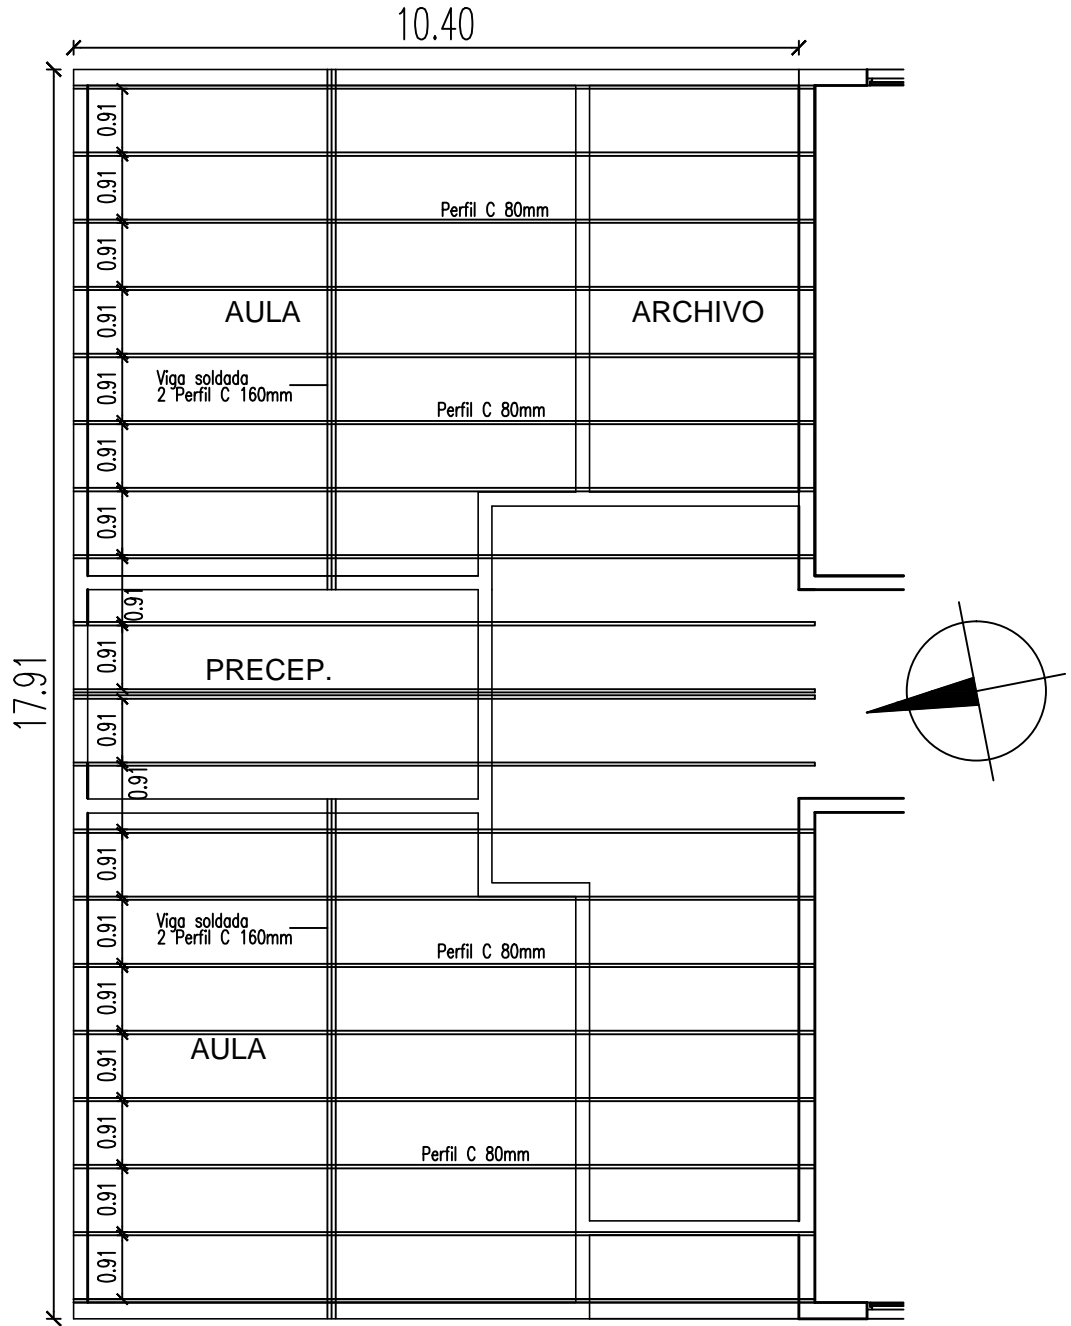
10.40

17.91

0.91
0.91
Perfil C 80mm
0.91
0.91
AULA
ARCHIVO
0.91
Viga soldada
2 Perfil C 160mm
Perfil C 80mm
0.91
0.91
0.91
0.91
PRECEP.
0.91
0.91
0.91
0.91
Viga soldada
2 Perfil C 160mm
Perfil C 80mm
0.91
0.91
AULA
0.91
Perfil C 80mm
0.91
0.91